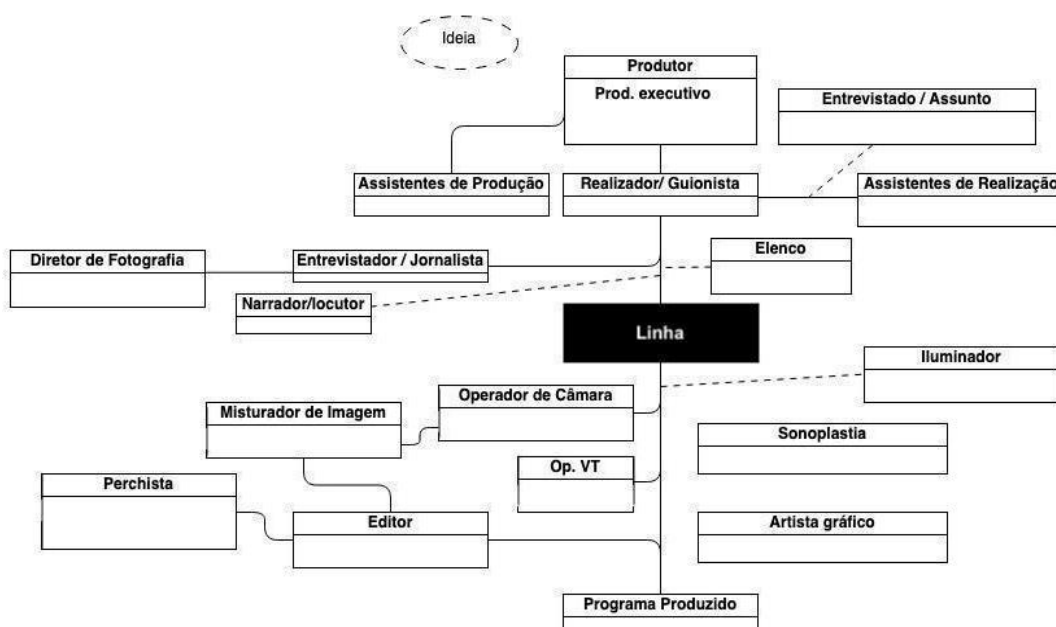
Ideia

Produtor
Prod. executivo

Entrevistado / Assunto

Assistentes de Produção

Realizador/ Guionista

Assistentes de Realização

Diretor de Fotografia

Entrevistador / Jornalista

Elenco

Narrador/locutor

Linha

Iluminador

Operador de Câmara

Misturador de Imagem

Sonoplastia

Op. VT

Perchista

Editor

Artista gráfico

Programa Produzido